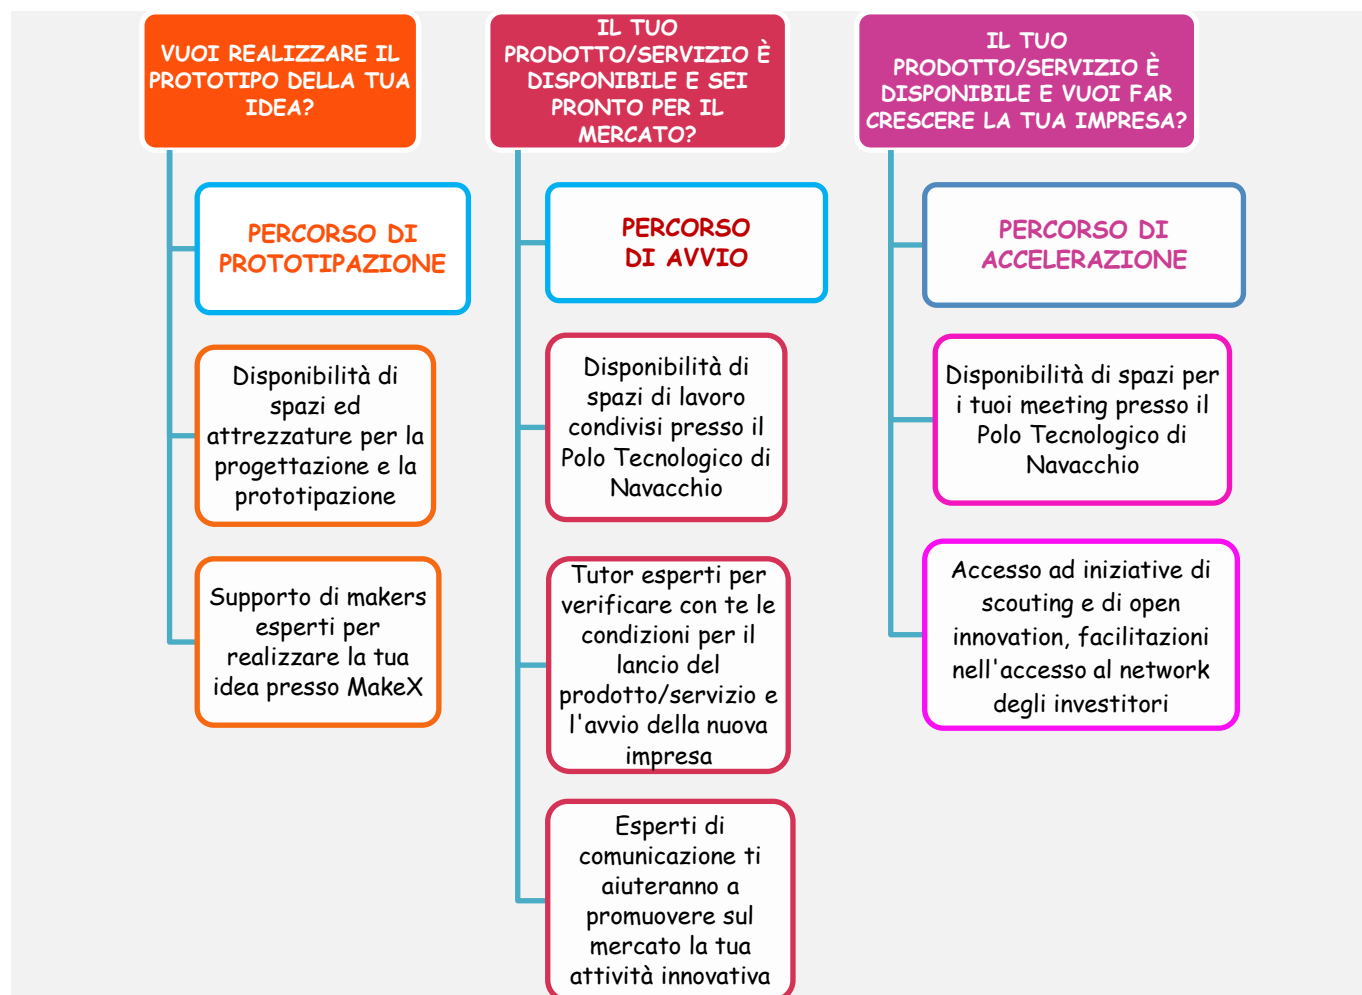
VUOI REALIZZARE IL PROTOTIPO DELLA TUA IDEA?

PERCORSO DI PROTOTIPAZIONE

Disponibilità di spazi ed attrezzature per la progettazione e la prototipazione

Supporto di makers esperti per realizzare la tua idea presso MakeX

IL TUO PRODOTTO/SERVIZIO È DISPONIBILE E SEI PRONTO PER IL MERCATO?

PERCORSO DI AVVIO

Disponibilità di spazi di lavoro condivisi presso il Polo Tecnologico di Navacchio

Tutor esperti per verificare con te le condizioni per il lancio del prodotto/servizio e l'avvio della nuova impresa

Esperti di comunicazione ti aiuteranno a promuovere sul mercato la tua attività innovativa

IL TUO PRODOTTO/SERVIZIO È DISPONIBILE E VUOI FAR CRESCERE LA TUA IMPRESA?

PERCORSO DI ACCELERAZIONE

Disponibilità di spazi per i tuoi meeting presso il Polo Tecnologico di Navacchio

Accesso ad iniziative di scouting e di open innovation, facilitazioni nell'accesso al network degli investitori